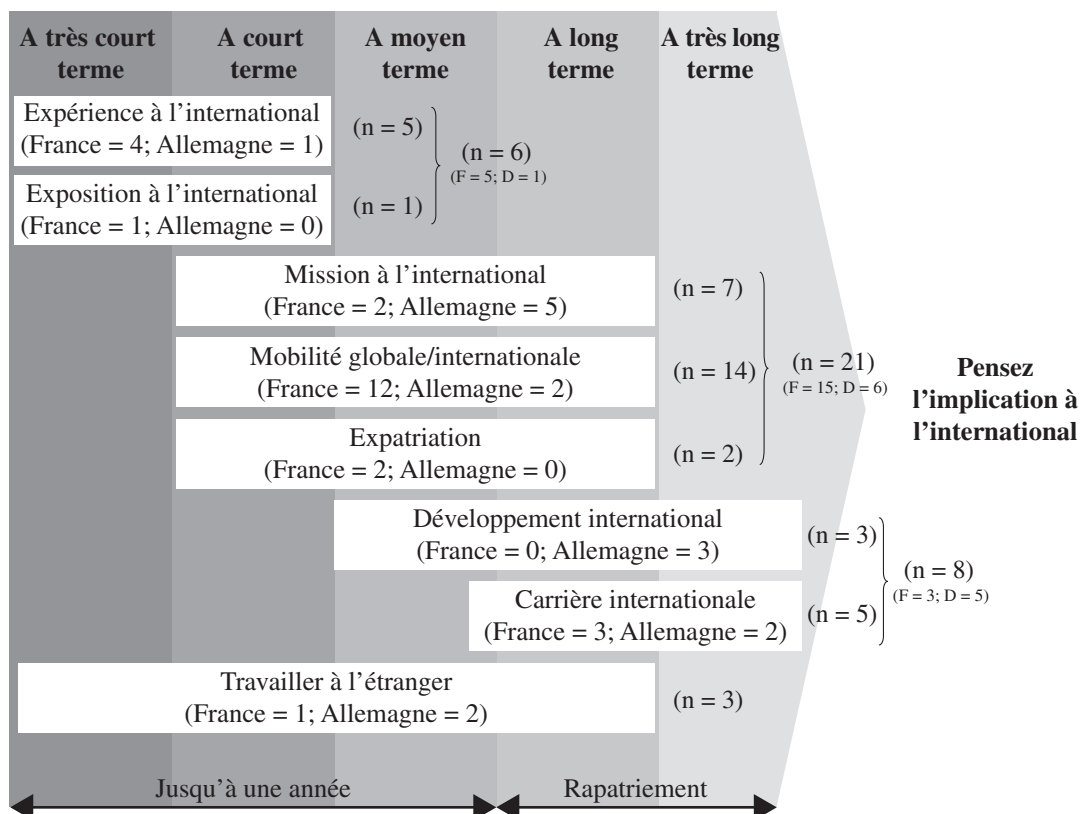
A très court terme | A court terme | A moyen terme | A long terme | A très long terme

Expérience à l'international (France = 4; Allemagne = 1)
(n = 5)

Exposition à l'international (France = 1; Allemagne = 0)
(n = 1)

(n = 6)
(F = 5; D = 1)

Mission à l'international (France = 2; Allemagne = 5)
(n = 7)

Mobilité globale/internationale (France = 12; Allemagne = 2)
(n = 14)

Expatriation (France = 2; Allemagne = 0)
(n = 2)

(n = 21)
(F = 15; D = 6)

Pensez l'implication à l'international

Développement international (France = 0; Allemagne = 3)
(n = 3)

Carrière internationale (France = 3; Allemagne = 2)
(n = 5)

(n = 8)
(F = 3; D = 5)

Travailler à l'étranger (France = 1; Allemagne = 2)
(n = 3)

Jusqu'à une année

Rapatriement